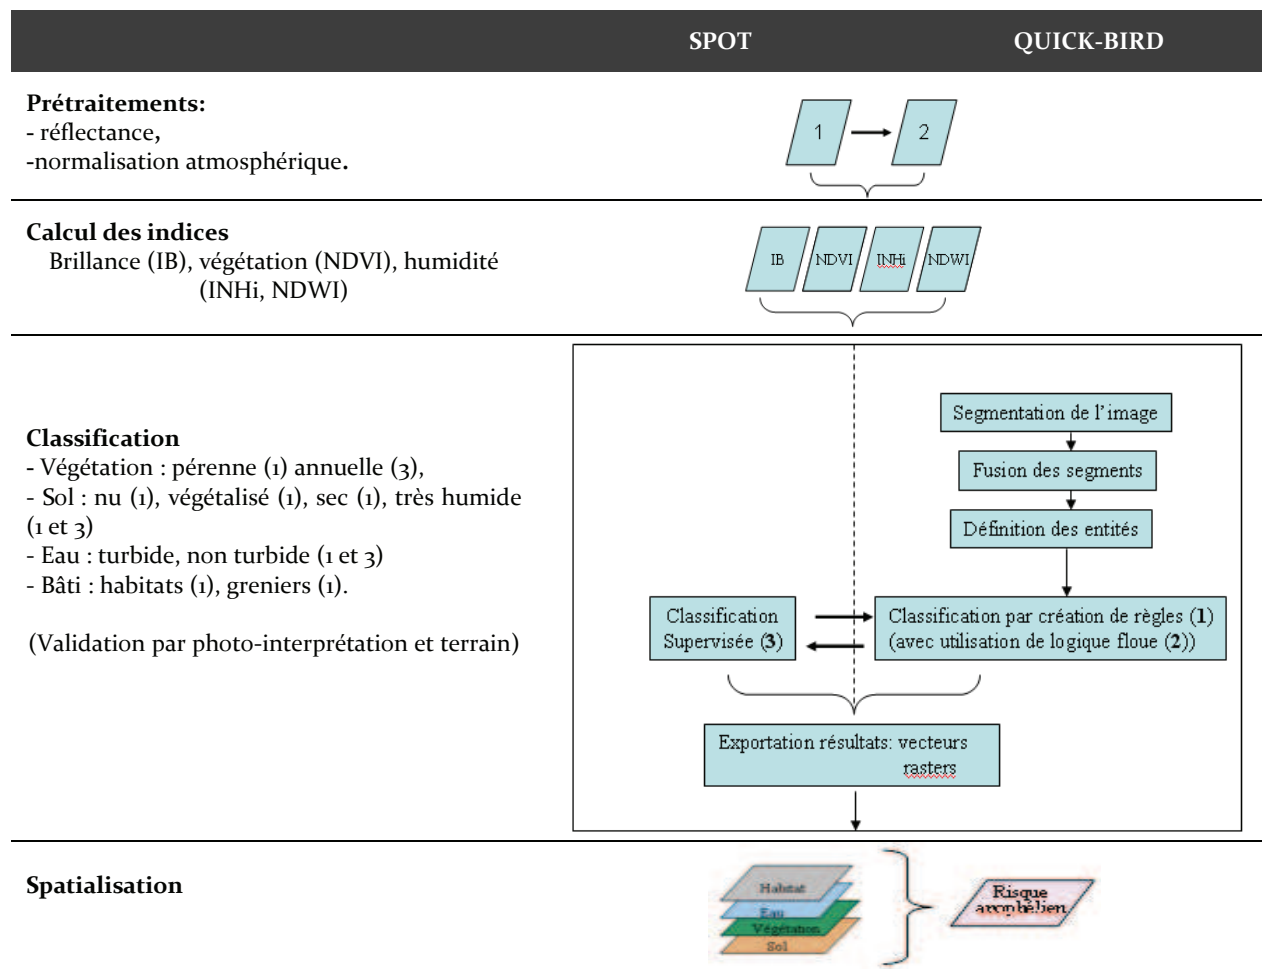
SPOT QUICK-BIRD

**Prétraitements:**
- réflectance,
-normalisation atmosphérique.

1 2

**Calcul des indices**
Brillance (IB), végétation (NDVI), humidité (INHi, NDWI)

IB NDVI INHi NDWI

**Classification**
- Végétation : pérenne (1) annuelle (3),
- Sol : nu (1), végétalisé (1), sec (1), très humide (1 et 3)
- Eau : turbide, non turbide (1 et 3)
- Bâti : habitats (1), greniers (1).

(Validation par photo-interprétation et terrain)

Segmentation de l'image
Fusion des segments
Définition des entités
Classification Supervisée (**3**)
Classification par création de règles (**1**) (avec utilisation de logique floue (**2**))
Exportation résultats: vecteurs rasters

**Spatialisation**

Habitat
Eau
Végétation
Sol
Risque anophélien